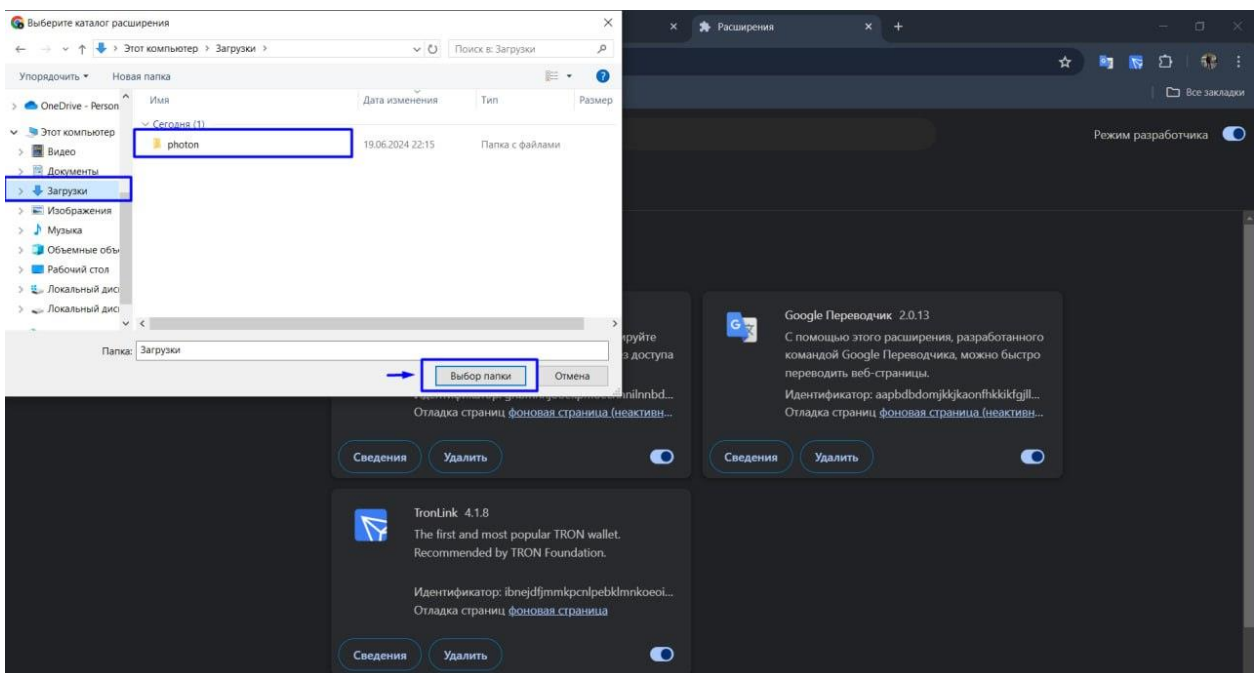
Выберите каталог расширения

Этот компьютер > Загрузки >

Поиск в: Загрузки

Упорядочить ▾ Новая папка

OneDrive - Person
Этот компьютер
Видео
Документы
Загрузки
Изображения
Музыка
Объемные объ
Рабочий стол
Локальный дис
Локальный дис

| Имя | Дата изменения | Тип | Размер |
|---|---|---|---|
| Сегодня (1) | | | |
| photon | 19.06.2024 22:15 | Папка с файлами | |

Папка: Загрузки

Выбор папки Отмена

Расширения

Все закладки

Режим разработчика

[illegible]руйте
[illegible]з доступа
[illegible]nilnnbd...
Отладка страниц фоновая страница (неактивн...

Сведения Удалить

Google Переводчик 2.0.13
С помощью этого расширения, разработанного командой Google Переводчика, можно быстро переводить веб-страницы.
Идентификатор: aapbdbdomjkkjkaonfhkkikfgjll...
Отладка страниц фоновая страница (неактивн...

Сведения Удалить

TronLink 4.1.8
The first and most popular TRON wallet. Recommended by TRON Foundation.

Идентификатор: ibnejdfjmmkpcnlpebklmnkoeoi...
Отладка страниц фоновая страница

Сведения Удалить